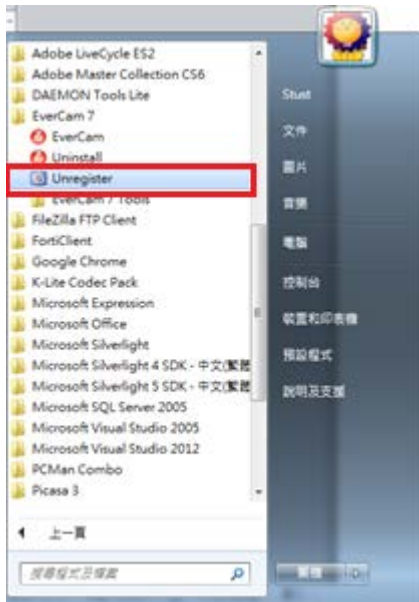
Adobe LiveCycle ES2
Adobe Master Collection CS6
DAEMON Tools Lite
EverCam 7
EverCam
Uninstall
Unregister
EverCam 7 Tools
FileZilla FTP Client
FortiClient
Google Chrome
K-Lite Codec Pack
Microsoft Expression
Microsoft Office
Microsoft Silverlight
Microsoft Silverlight 4 SDK - 中文(繁體
Microsoft Silverlight 5 SDK - 中文(繁體
Microsoft SQL Server 2005
Microsoft Visual Studio 2005
Microsoft Visual Studio 2012
PCMan Combo
Picasa 3
上一頁
搜尋程式及檔案

Stust
文件
圖片
音樂
電腦
控制台
裝置和印表機
預設程式
說明及支援
關機